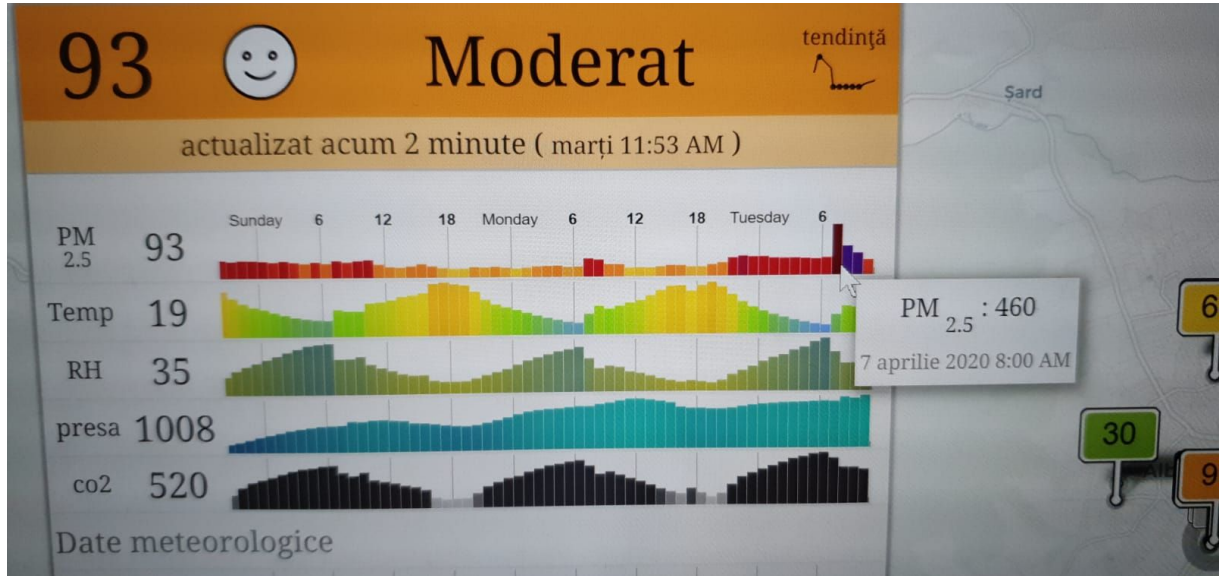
93 Moderat tendință

actualizat acum 2 minute ( marți 11:53 AM )

Sunday 6 12 18 Monday 6 12 18 Tuesday 6

PM 2.5 93

Temp 19

RH 35

presa 1008

co2 520

PM $_{2.5}$ : 460
7 aprilie 2020 8:00 AM

Date meteorologice

Șard

6

30

9